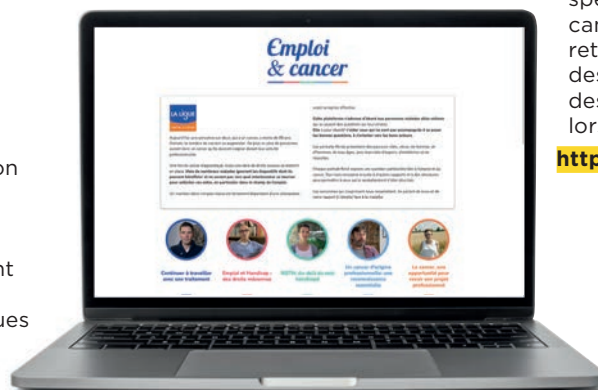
spe
car
ret
des
des
lor

http

on

nt

ues

Emploi
& cancer

LA LIGUE

Continuer à travailler avec son traitement

Emploi et Handicap : des droits méconnus

RQTH: du déni au mot handicap

Un cancer d'origine professionnelle: une reconnaissance essentielle

Le cancer, une opportunité pour revoir son projet professionnel